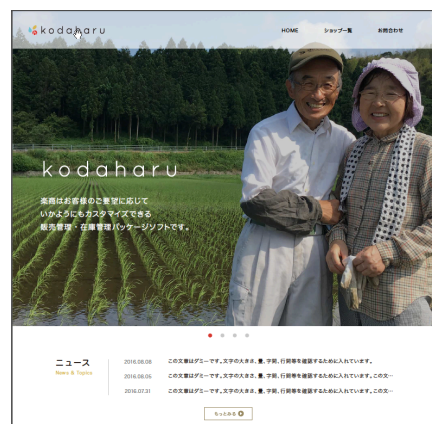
kodaharu

HOME　ショップ一覧　お問合せ

kodaharu

楽商はお客様のご要望に応じて
いかようにもカスタマイズできる
販売管理・在庫管理パッケージソフトです。

ニュース
News & Topics

2016.08.08　この文章はダミーです。文字の大きさ、量、字間、行間等を確認するために入れています。
2016.08.05　この文章はダミーです。文字の大きさ、量、字間、行間等を確認するために入れています。この文…
2016.07.31　この文章はダミーです。文字の大きさ、量、字間、行間等を確認するために入れています。この文…

もっと見る